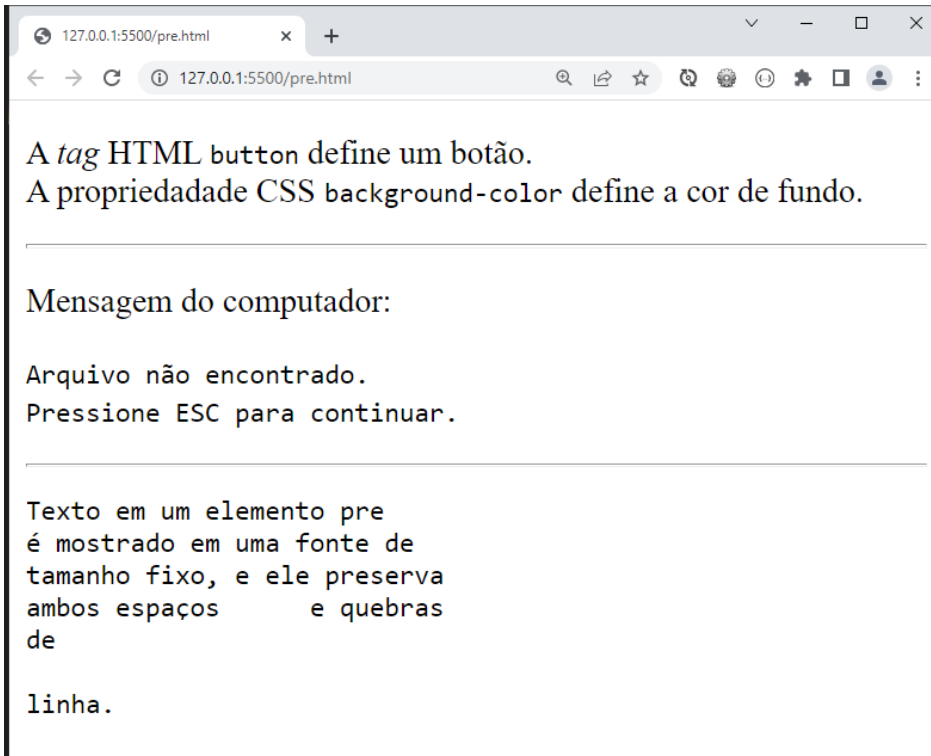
127.0.0.1:5500/pre.html

127.0.0.1:5500/pre.html

A tag HTML button define um botão.
A propriedadade CSS background-color define a cor de fundo.

Mensagem do computador:

Arquivo não encontrado.
Pressione ESC para continuar.

Texto em um elemento pre
é mostrado em uma fonte de
tamanho fixo, e ele preserva
ambos espaços      e quebras
de

linha.